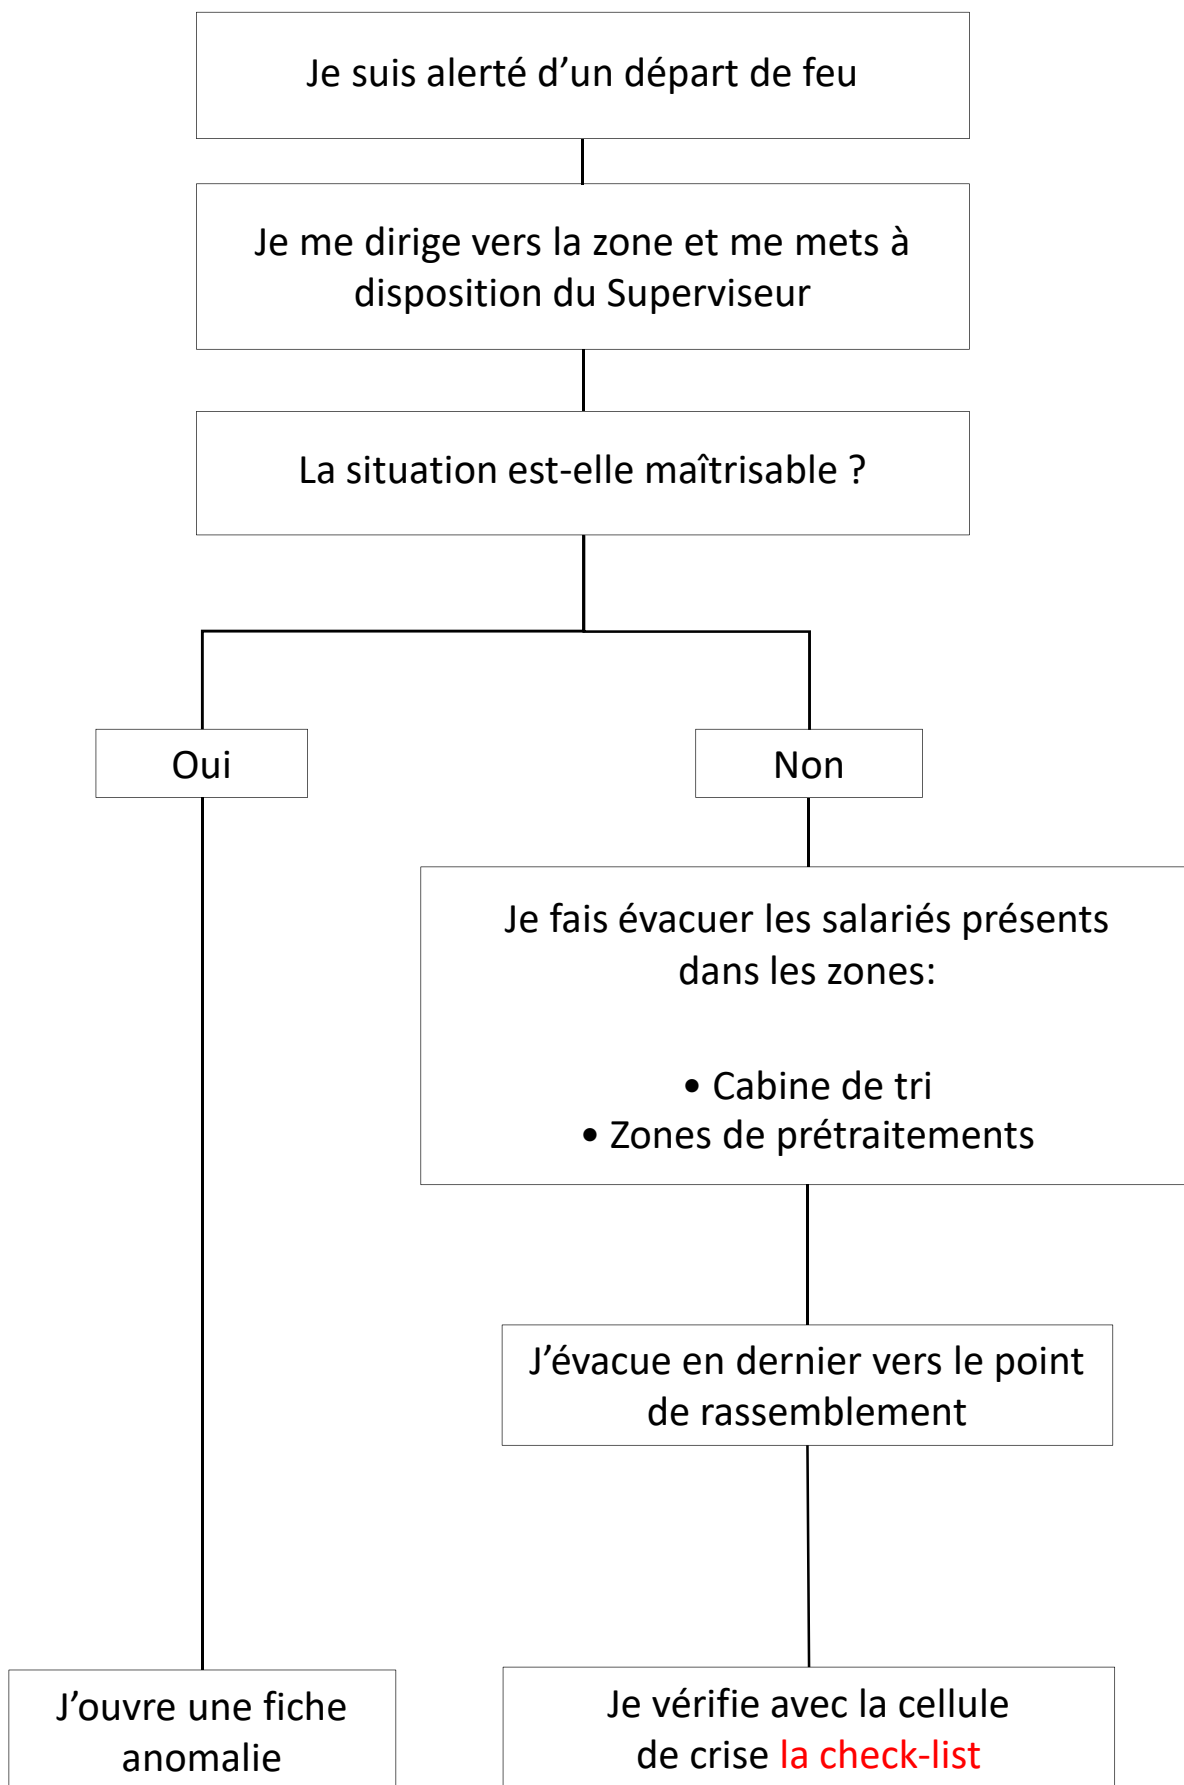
Je suis alerté d’un départ de feu

Je me dirige vers la zone et me mets à disposition du Superviseur

La situation est-elle maîtrisable ?

Oui

Non

Je fais évacuer les salariés présents dans les zones:

• Cabine de tri
• Zones de prétraitements

J’évacue en dernier vers le point de rassemblement

J’ouvre une fiche anomalie

Je vérifie avec la cellule de crise la check-list